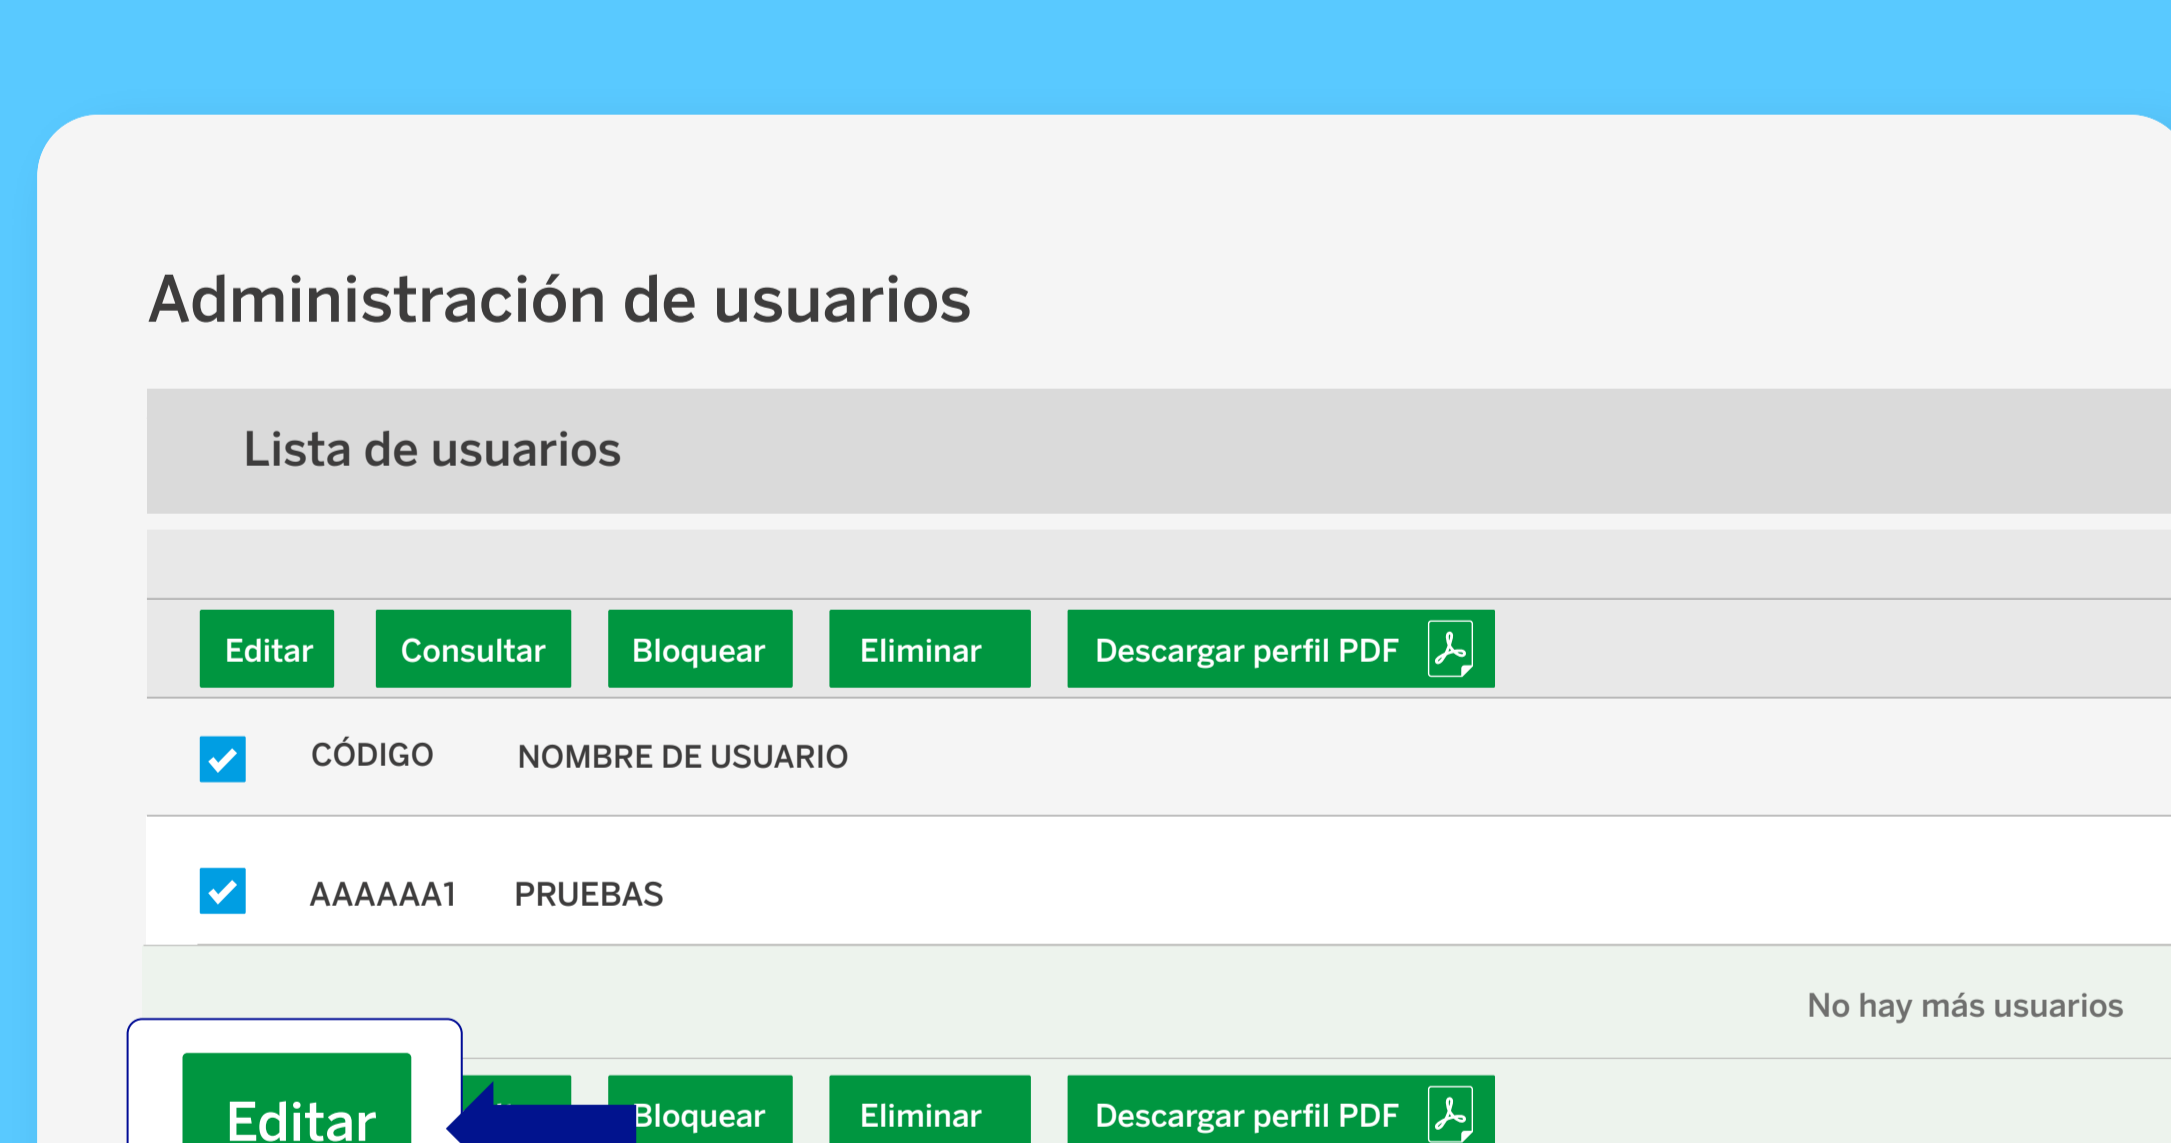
Administración de usuarios

Lista de usuarios

Editar Consultar Bloquear Eliminar Descargar perfil PDF

| | CÓDIGO | NOMBRE DE USUARIO |
|---|---|---|
| | AAAAAA1 | PRUEBAS |

No hay más usuarios

Editar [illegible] Bloquear Eliminar Descargar perfil PDF